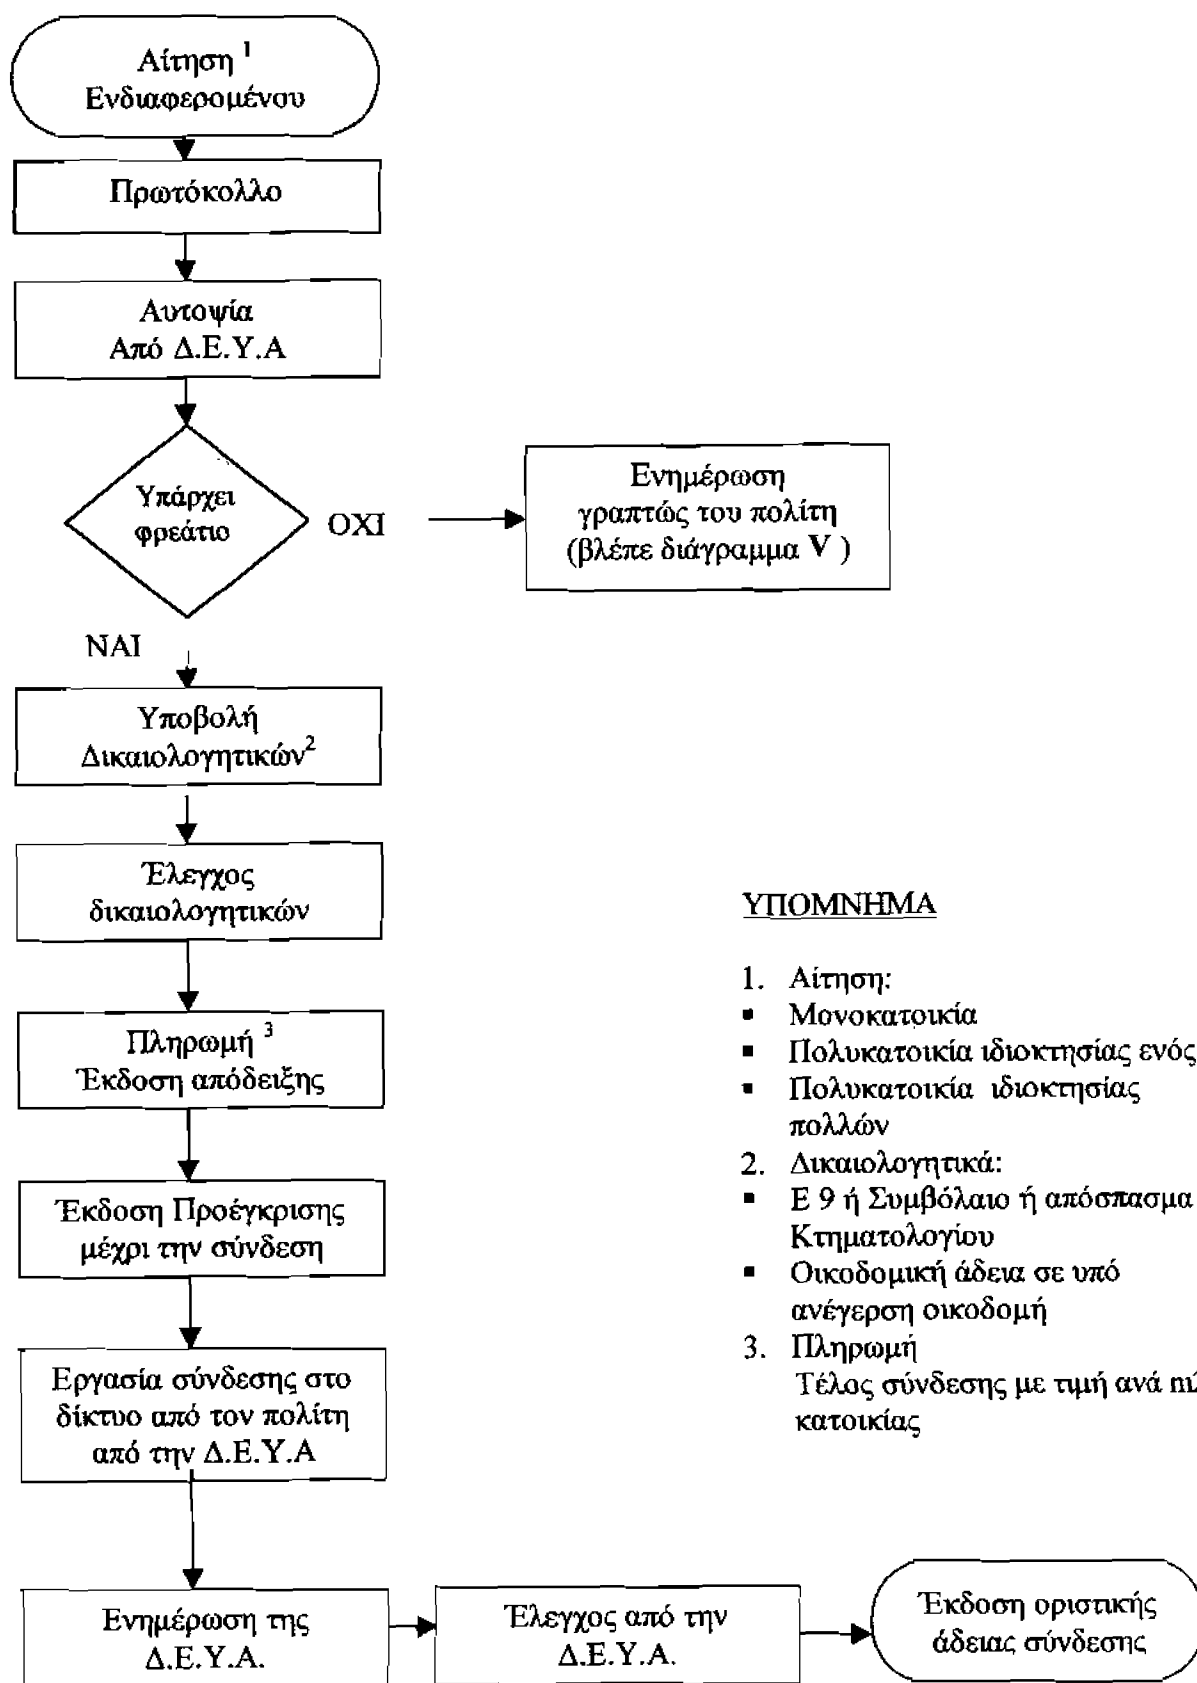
Αίτηση $^1$ Ενδιαφερομένου

Πρωτόκολλο

Αυτοψία Από Δ.Ε.Υ.Α

Υπάρχει φρεάτιο

ΟΧΙ

Ενημέρωση γραπτώς του πολίτη (βλέπε διάγραμμα V )

ΝΑΙ

Υποβολή Δικαιολογητικών$^2$

Έλεγχος δικαιολογητικών

Πληρωμή $^3$ Έκδοση απόδειξης

Έκδοση Προέγκρισης μέχρι την σύνδεση

Εργασία σύνδεσης στο δίκτυο από τον πολίτη από την Δ.Ε.Υ.Α

Ενημέρωση της Δ.Ε.Υ.Α.

Έλεγχος από την Δ.Ε.Υ.Α.

Έκδοση οριστικής άδειας σύνδεσης

ΥΠΟΜΝΗΜΑ

1. Αίτηση:
▪ Μονοκατοικία
▪ Πολυκατοικία ιδιοκτησίας ενός
▪ Πολυκατοικία ιδιοκτησίας πολλών
2. Δικαιολογητικά:
▪ Ε 9 ή Συμβόλαιο ή απόσπασμα Κτηματολογίου
▪ Οικοδομική άδεια σε υπό ανέγερση οικοδομή
3. Πληρωμή
Τέλος σύνδεσης με τιμή ανά πι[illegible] κατοικίας